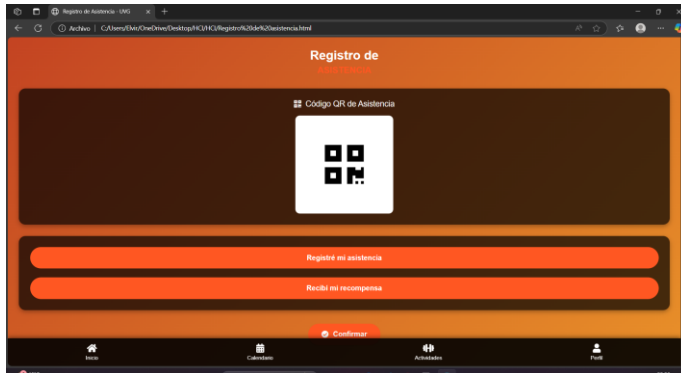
Registro de Asistencia - UMG

Archivo | C:/Users/Elvin/OneDrive/Desktop/HCI/HCI/Registro%20de%20asistencia.html

Registro de

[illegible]

Código QR de Asistencia

Registré mi asistencia

Recibí mi recompensa

Confirmar

Inicio

Calendario

Actividades

Perfil